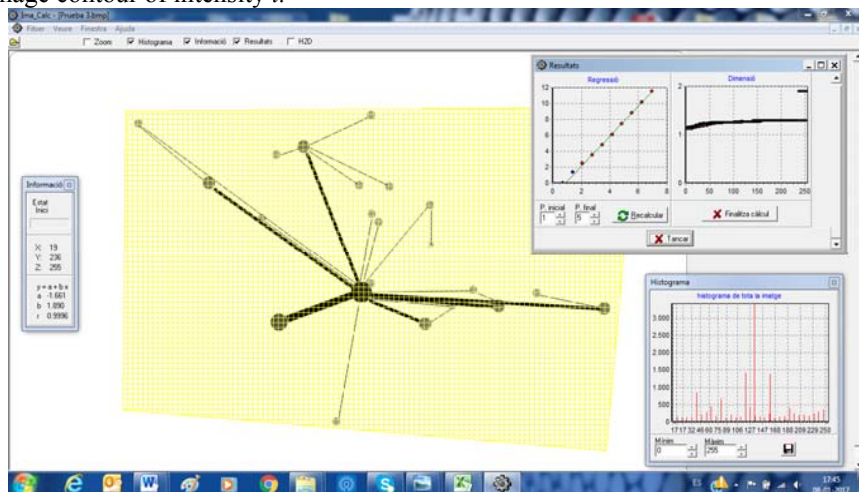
image contour of intensity t.

Ima_Calc - [Prueba 3.bmp]
Fitxer Veure Finestra Ajuda
Zoom Histograma Informació Resultats H2D

Informació
Estat
Inici
X: 19
Y: 236
Z: 255
y = a + b x
a -1.661
b 1.890
r 0.9996

Resultats
Regressió
12
10
8
6
4
2
0
0 2 4 6 8
Dimensió
2
1
0
0 50 100 150 200 250
P. inicial 1
P. final 5
Recalcular
Finalitza càlcul
Tancar

Histograma
histograma de tota la imatge
3.000
2.500
2.000
1.500
1.000
500
0
17 17 32 46 60 75 89 106 127 147 168 188 209 229 250
Mínim 0
Màxim 255

17:45